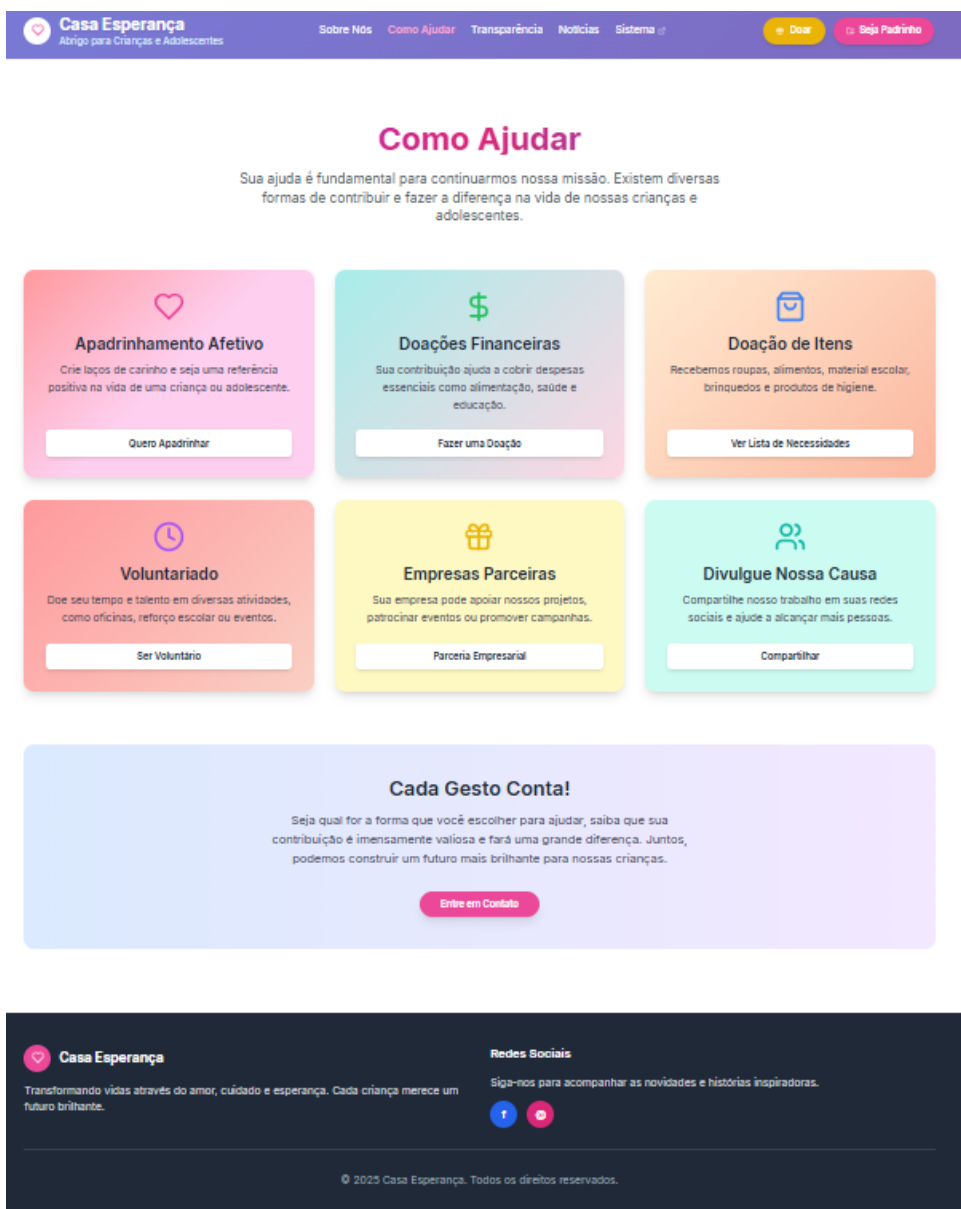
Casa Esperança
Abrigo para Crianças e Adolescentes

Sobre Nós Como Ajudar Transparência Notícias Sistema

Doar Seja Padrinho

Como Ajudar

Sua ajuda é fundamental para continuarmos nossa missão. Existem diversas formas de contribuir e fazer a diferença na vida de nossas crianças e adolescentes.

Apadrinhamento Afetivo

Crie laços de carinho e seja uma referência positiva na vida de uma criança ou adolescente.

Quero Apadrinhar

Doações Financeiras

Sua contribuição ajuda a cobrir despesas essenciais como alimentação, saúde e educação.

Fazer uma Doação

Doação de Itens

Recebemos roupas, alimentos, material escolar, brinquedos e produtos de higiene.

Ver Lista de Necessidades

Voluntariado

Doe seu tempo e talento em diversas atividades, como oficinas, reforço escolar ou eventos.

Ser Voluntário

Empresas Parceiras

Sua empresa pode apoiar nossos projetos, patrocinar eventos ou promover campanhas.

Parceria Empresarial

Divulgue Nossa Causa

Compartilhe nosso trabalho em suas redes sociais e ajude a alcançar mais pessoas.

Compartilhar

Cada Gesto Conta!

Seja qual for a forma que você escolher para ajudar, saiba que sua contribuição é imensamente valiosa e fará uma grande diferença. Juntos, podemos construir um futuro mais brilhante para nossas crianças.

Entre em Contato

Casa Esperança

Transformando vidas através do amor, cuidado e esperança. Cada criança merece um futuro brilhante.

Redes Sociais

Siga-nos para acompanhar as novidades e histórias inspiradoras.

f

© 2025 Casa Esperança. Todos os direitos reservados.